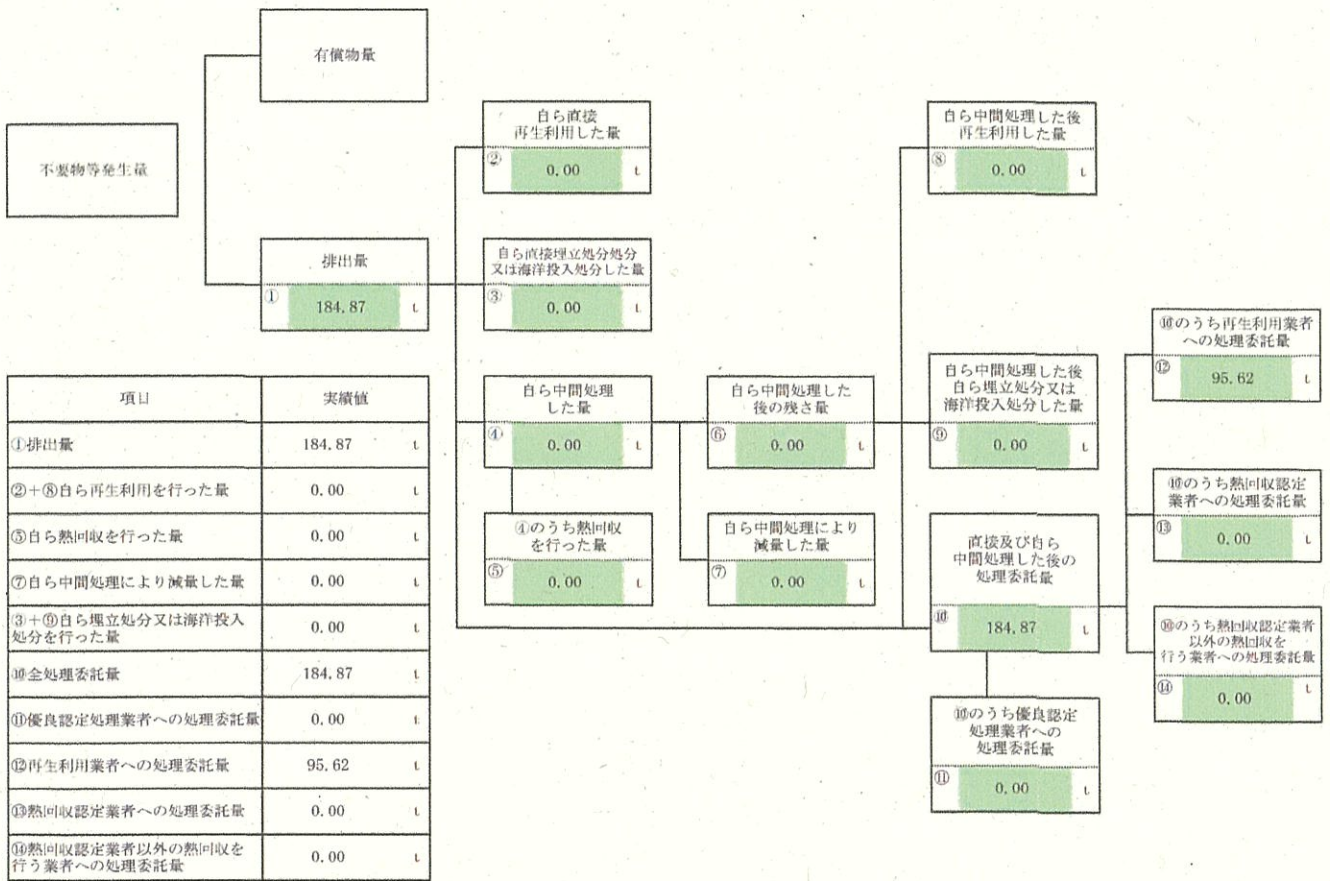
有償物量

不要物等発生量

排出量
① 184.87 t

自ら直接再生利用した量
② 0.00 t

自ら直接埋立処分処分又は海洋投入処分した量
③ 0.00 t

自ら中間処理した量
④ 0.00 t

④のうち熱回収を行った量
⑤ 0.00 t

自ら中間処理した後の残さ量
⑥ 0.00 t

自ら中間処理により減量した量
⑦ 0.00 t

自ら中間処理した後再生利用した量
⑧ 0.00 t

自ら中間処理した後自ら埋立処分又は海洋投入処分した量
⑨ 0.00 t

直接及び自ら中間処理した後の処理委託量
⑩ 184.87 t

⑩のうち優良認定処理業者への処理委託量
⑪ 0.00 t

⑩のうち再生利用業者への処理委託量
⑫ 95.62 t

⑩のうち熱回収認定業者への処理委託量
⑬ 0.00 t

⑩のうち熱回収認定業者以外の熱回収を行う業者への処理委託量
⑭ 0.00 t

| 項目 | 実績値 |
|---|---|
| ①排出量 | 184.87 t |
| ②+⑧自ら再生利用を行った量 | 0.00 t |
| ⑤自ら熱回収を行った量 | 0.00 t |
| ⑦自ら中間処理により減量した量 | 0.00 t |
| ③+⑨自ら埋立処分又は海洋投入処分を行った量 | 0.00 t |
| ⑩全処理委託量 | 184.87 t |
| ⑪優良認定処理業者への処理委託量 | 0.00 t |
| ⑫再生利用業者への処理委託量 | 95.62 t |
| ⑬熱回収認定業者への処理委託量 | 0.00 t |
| ⑭熱回収認定業者以外の熱回収を行う業者への処理委託量 | 0.00 t |